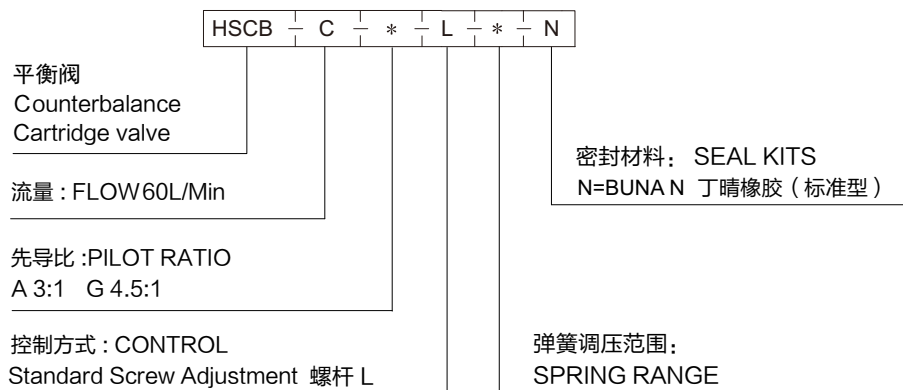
HSCB – C – * – L – * – N

平衡阀
Counterbalance
Cartridge valve

流量 : FLOW60L/Min

先导比 :PILOT RATIO
A 3:1 G 4.5:1

控制方式 : CONTROL
Standard Screw Adjustment 螺杆 L

密封材料： SEAL KITS
N=BUNA N 丁晴橡胶（标准型）

弹簧调压范围：
SPRING RANGE